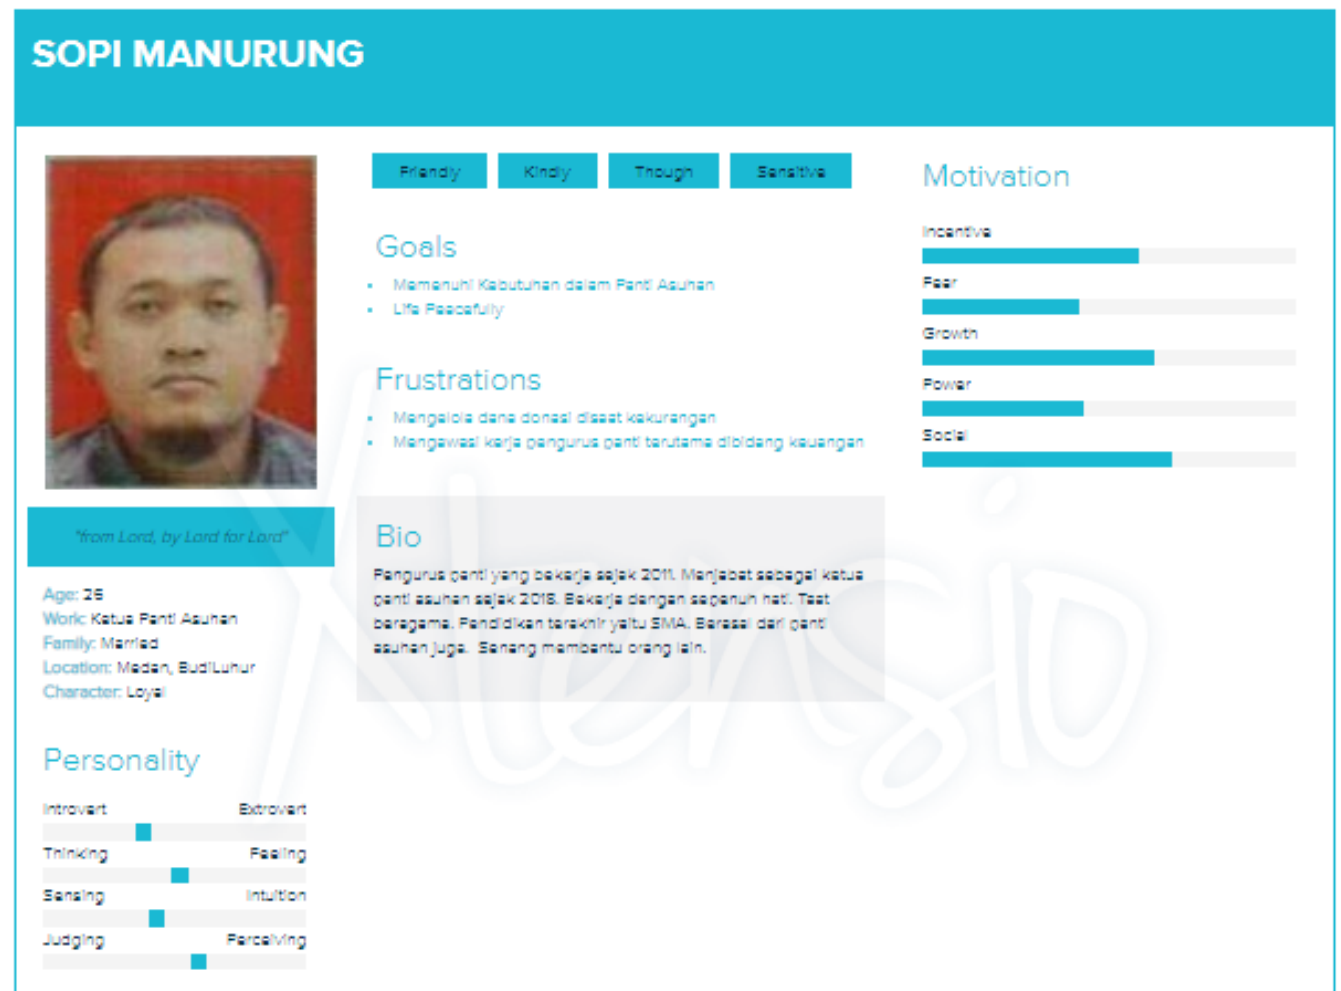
SOPI MANURUNG

"from Lord, by Lord for Lord"

Age: 26
Work: Ketua Panti Asuhan
Family: Married
Location: Medan, Budi Luhur
Character: Loyal

Personality

Introvert Extrovert
Thinking Feeling
Sensing Intuition
Judging Perceiving

Friendly Kindly Though Sensitive

Goals

• Memenuhi Kebutuhan dalam Panti Asuhan
• Life Peacefully

Frustrations

• Mengelola dana donasi disaat kekurangan
• Mengawasi kerja pengurus panti terutama dibidang keuangan

Bio

Pengurus panti yang bekerja sejak 2011. Menjabat sebagai ketua panti asuhan sejak 2018. Bekerja dengan sepenuh hati. Taat beragama. Pendidikan terakhir yaitu SMA. Berasal dari panti asuhan juga. Senang membantu orang lain.

Motivation

Incentive
Fear
Growth
Power
Social

Klensio